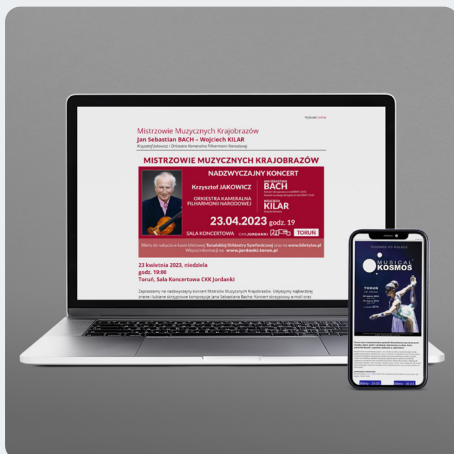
Mistrzowie Muzycznych Krajobrazów
Jan Sebastian BACH – Wojciech KILAR

MISTRZOWIE MUZYCZNYCH KRAJOBRAZÓW
NADZWYCZAJNY KONCERT
Krzysztof JAKOWICZ
ORKIESTRA KAMERALNA FILHARMONII NARODOWEJ
BACH
KILAR
23.04.2023 godz. 19
SALA KONCERTOWA
TORUŃ

23 kwietnia 2023, niedziela
godz. 19:00
Toruń, Sala Koncertowa CKK Jordanki

MUSICAL
KOSMOS
TORUŃ